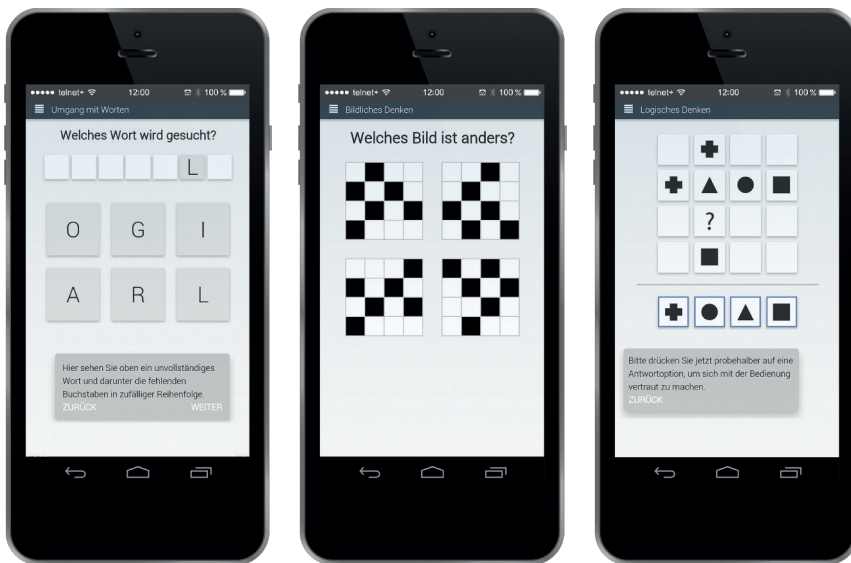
●●●●● telnet+ 12:00 100 %

Umgang mit Worten

Welches Wort wird gesucht?

L

O G I

A R L

Hier sehen Sie oben ein unvollständiges Wort und darunter die fehlenden Buchstaben in zufälliger Reihenfolge.

ZURÜCK WEITER

●●●●● telnet+ 12:00 100 %

Bildliches Denken

Welches Bild ist anders?

●●●●● telnet+ 12:00 100 %

Logisches Denken

?

Bitte drücken Sie jetzt probehalber auf eine Antwortoption, um sich mit der Bedienung vertraut zu machen.

ZURÜCK